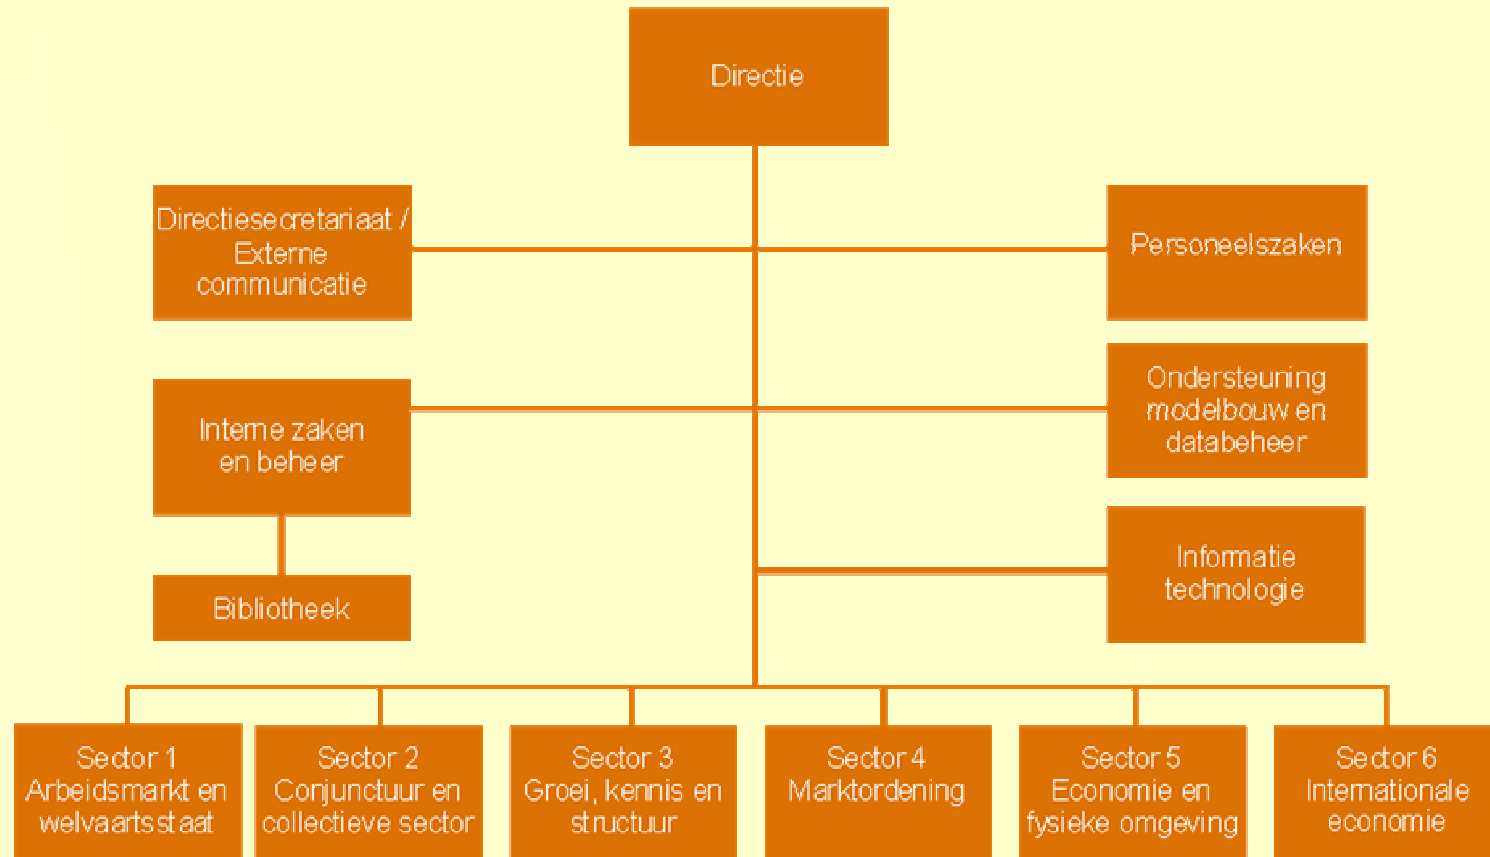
Directie

Directiesecretariaat / Externe communicatie

Personeelszaken

Interne zaken en beheer

Ondersteuning modelbouw en databeheer

Bibliotheek

Informatie technologie

Sector 1 Arbeidsmarkt en welvaartsstaat

Sector 2 Conjunctuur en collectieve sector

Sector 3 Groei, kennis en structuur

Sector 4 Marktordening

Sector 5 Economie en fysieke omgeving

Sector 6 Internationale economie